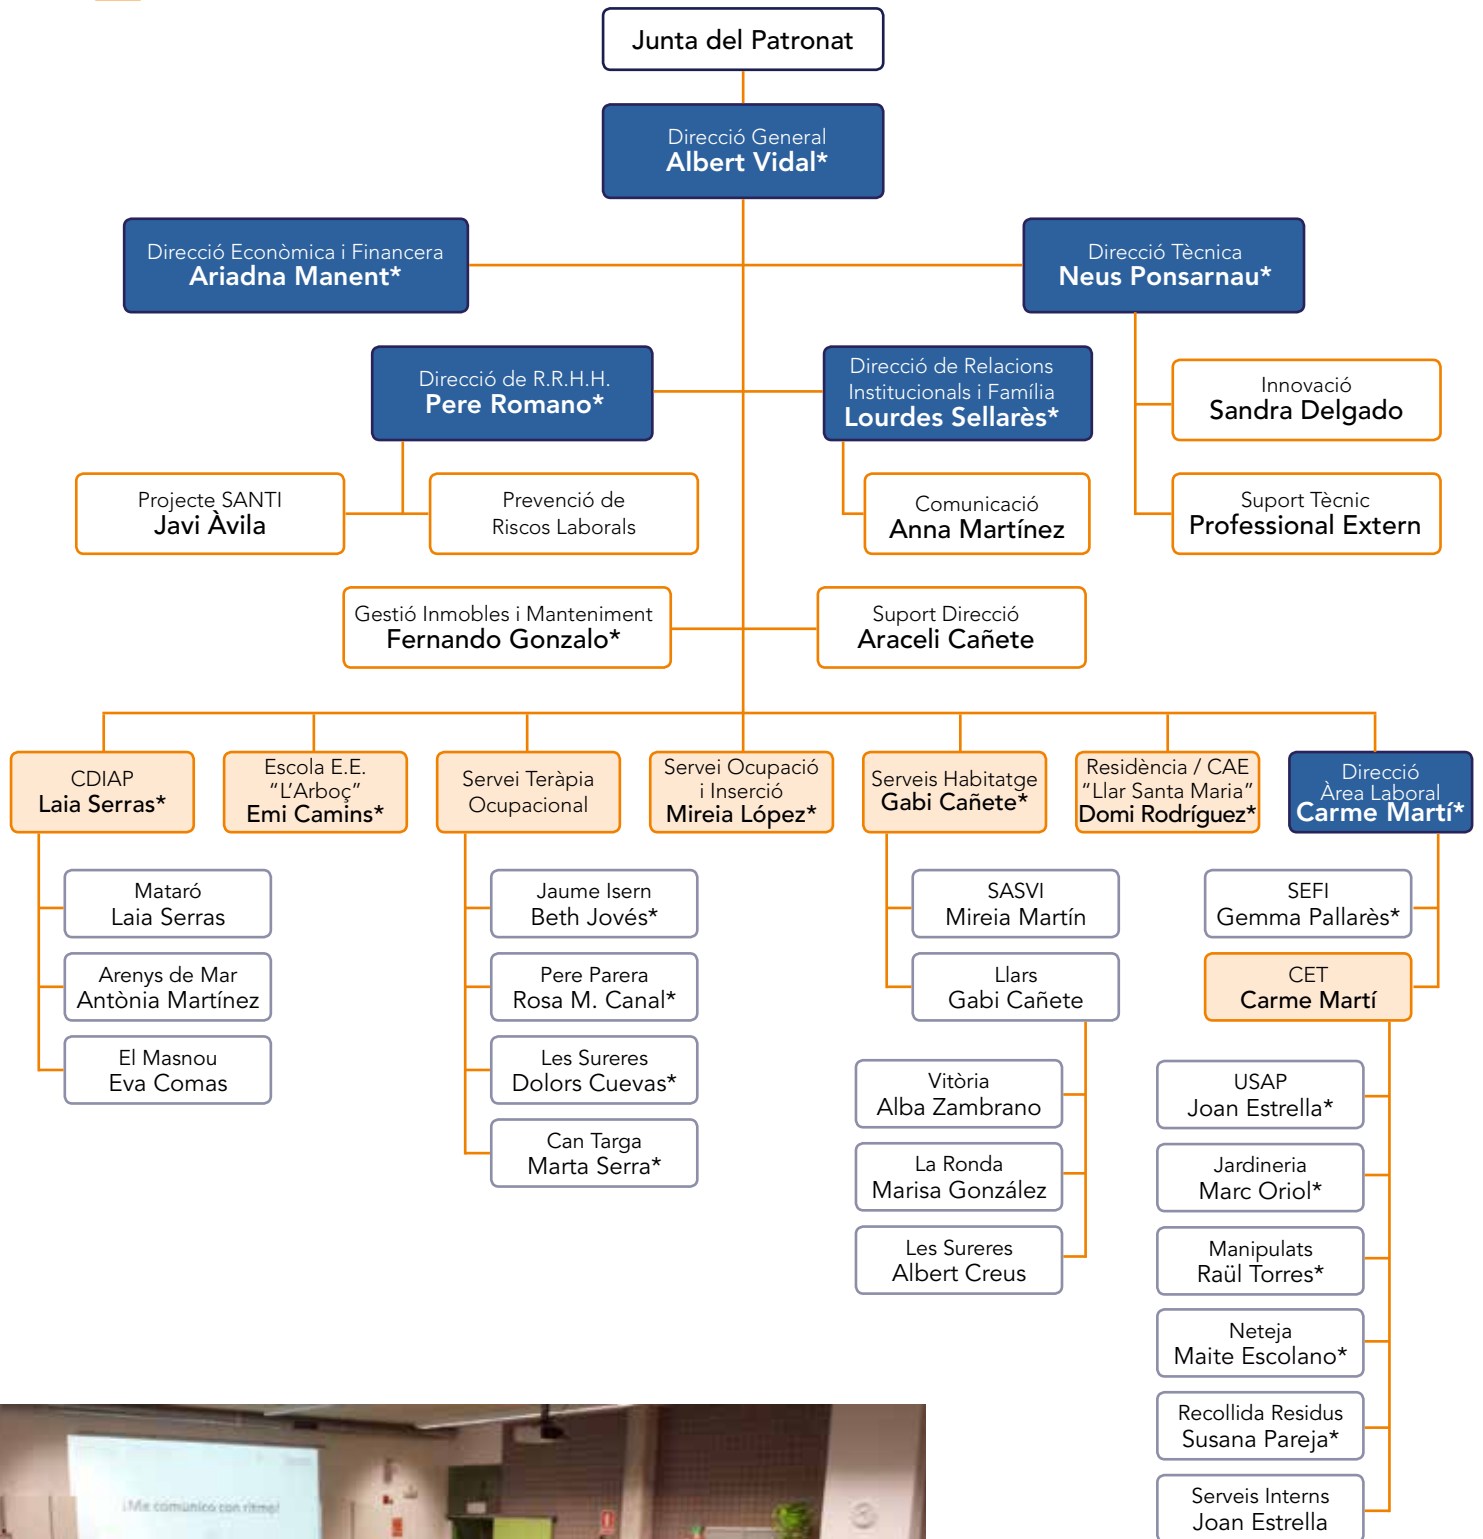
Junta del Patronat

Direcció General
Albert Vidal*

Direcció Econòmica i Financera
Ariadna Manent*

Direcció Tècnica
Neus Ponsarnau*

Direcció de R.R.H.H.
Pere Romano*

Direcció de Relacions Institucionals i Família
Lourdes Sellarès*

Innovació
Sandra Delgado

Projecte SANTI
Javi Àvila

Prevenció de Riscos Laborals

Comunicació
Anna Martínez

Suport Tècnic
Professional Extern

Gestió Inmobles i Manteniment
Fernando Gonzalo*

Suport Direcció
Araceli Cañete

CDIAP
Laia Serras*

Escola E.E. "L'Arboç"
Emi Camins*

Servei Teràpia Ocupacional

Servei Ocupació i Inserció
Mireia López*

Serveis Habitatge
Gabi Cañete*

Residència / CAE "Llar Santa Maria"
Domi Rodríguez*

Direcció Àrea Laboral
Carme Martí*

Mataró
Laia Serras

Arenys de Mar
Antònia Martínez

El Masnou
Eva Comas

Jaume Isern
Beth Jovés*

Pere Parera
Rosa M. Canal*

Les Sureres
Dolors Cuevas*

Can Targa
Marta Serra*

SASVI
Mireia Martín

Llars
Gabi Cañete

Vitòria
Alba Zambrano

La Ronda
Marisa González

Les Sureres
Albert Creus

SEFI
Gemma Pallarès*

CET
Carme Martí

USAP
Joan Estrella*

Jardineria
Marc Oriol*

Manipulats
Raül Torres*

Neteja
Maite Escolano*

Recollida Residus
Susana Pareja*

Serveis Interns
Joan Estrella

¡Me comunico con ritmo!